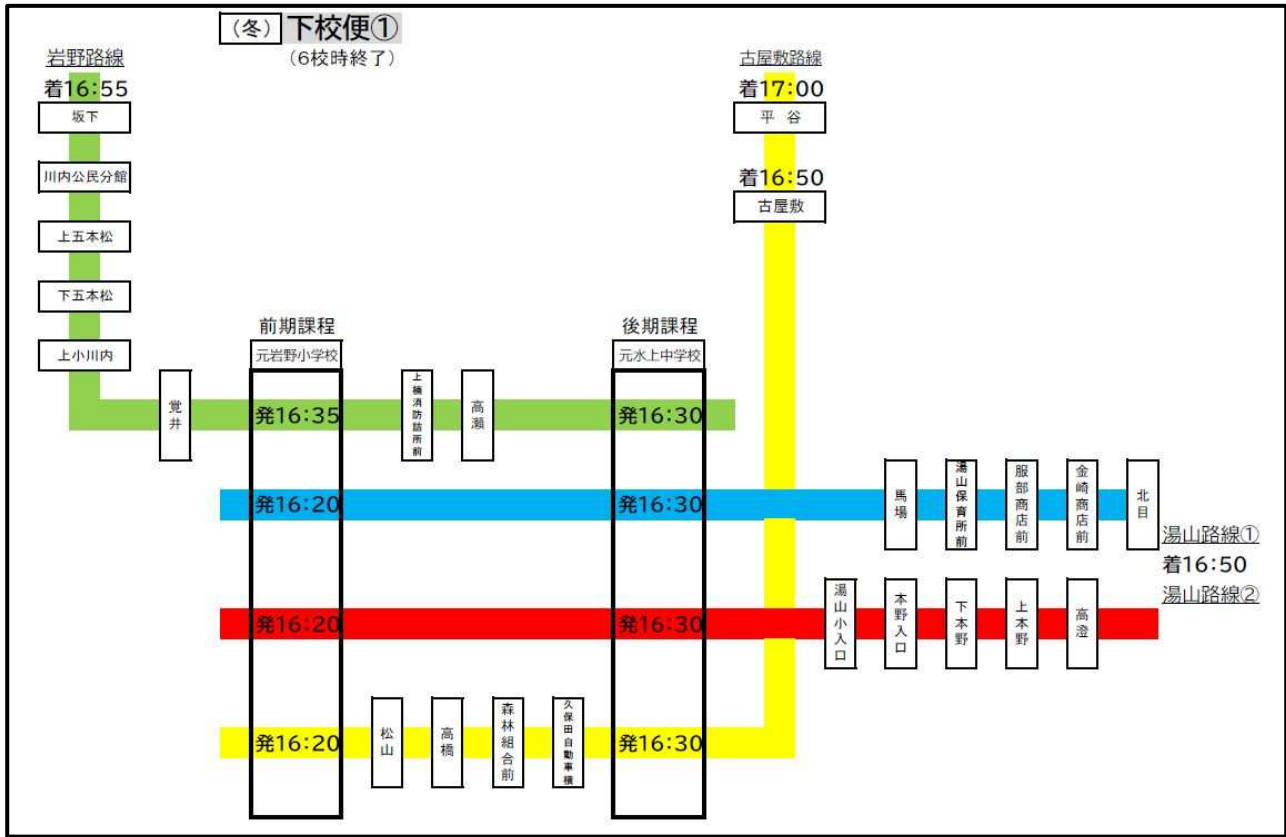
（冬） 下校便①
（6校時終了）

岩野路線
着16:55
坂下
川内公民分館
上五本松
下五本松
上小川内

古屋敷路線
着17:00
平 谷
着16:50
古屋敷

前期課程
元岩野小学校

後期課程
元水上中学校

覚井
発16:35
上楠消防詰所前
高瀬
発16:30

発16:20
発16:30
馬場
湯山保育所前
服部商店前
金崎商店前
北目
湯山路線①
着16:50
湯山路線②

発16:20
発16:30
湯山小入口
本野入口
下本野
上本野
高澄

発16:20
松山
高橋
森林組合前
久保田自動車横
発16:30